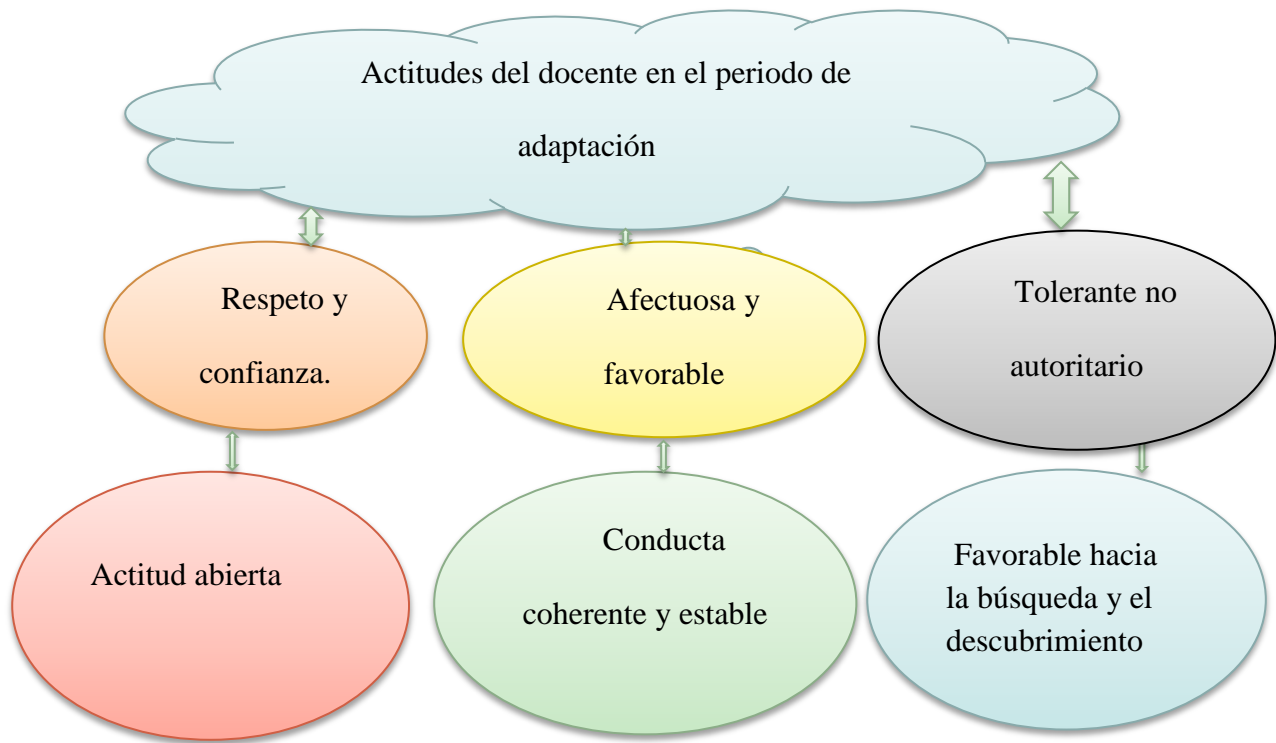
Actitudes del docente en el periodo de adaptación

Respeto y confianza.

Afectuosa y favorable

Tolerante no autoritario

Actitud abierta

Conducta coherente y estable

Favorable hacia la búsqueda y el descubrimiento